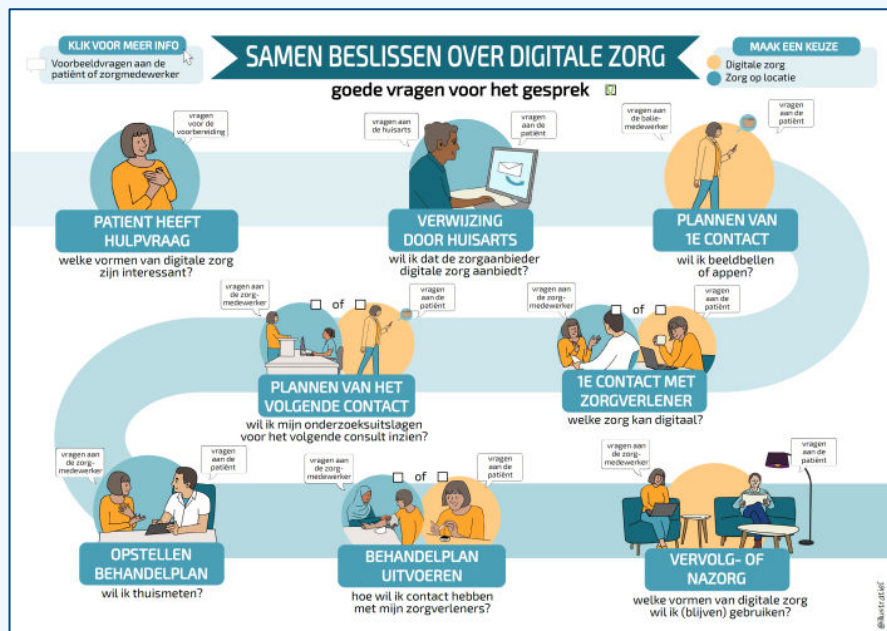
KLIK VOOR MEER INFO
Voorbeeldvragen aan de patiënt of zorgmedewerker

SAMEN BESLISSEN OVER DIGITALE ZORG
goede vragen voor het gesprek

MAAK EEN KEUZE
Digitale zorg
Zorg op locatie

vragen voor de voorbereiding
PATIENT HEEFT HULPVRAAG
welke vormen van digitale zorg zijn interessant?

vragen aan de huisarts
vragen aan de patiënt
VERWIJZING DOOR HUISARTS
wil ik dat de zorgaanbieder digitale zorg aanbiedt?

vragen aan de baliemedewerker
vragen aan de patiënt
PLANNEN VAN 1E CONTACT
wil ik beeldbellen of appen?

vragen aan de zorgmedewerker
of
vragen aan de patiënt
PLANNEN VAN HET VOLGENDE CONTACT
wil ik mijn onderzoeksuitslagen voor het volgende consult inzien?

vragen aan de zorgmedewerker
of
vragen aan de patiënt
1E CONTACT MET ZORGVERLENER
welke zorg kan digitaal?

vragen aan de zorgmedewerker
vragen aan de patiënt
OPSTELLEN BEHANDELPLAN
wil ik thuismeten?

vragen aan de zorgmedewerker
of
vragen aan de patiënt
BEHANDELPLAN UITVOEREN
hoe wil ik contact hebben met mijn zorgverleners?

vragen aan de zorgmedewerker
vragen aan de patiënt
VERVOLG- OF NAZORG
welke vormen van digitale zorg wil ik (blijven) gebruiken?

©illustratief